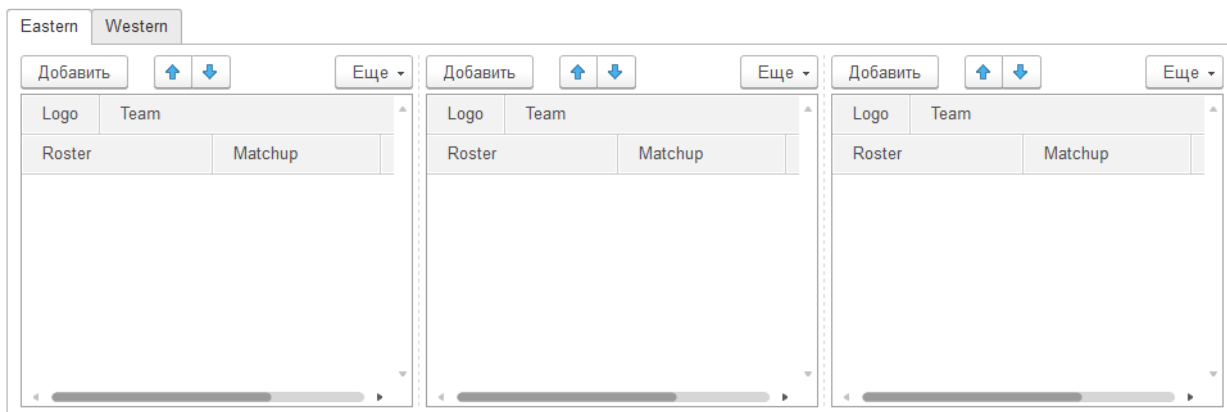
Eastern Western

Добавить Еще

| Logo | Team |
|---|---|
| Roster | Matchup |

Добавить Еще

| Logo | Team |
|---|---|
| Roster | Matchup |

Добавить Еще

| Logo | Team |
|---|---|
| Roster | Matchup |